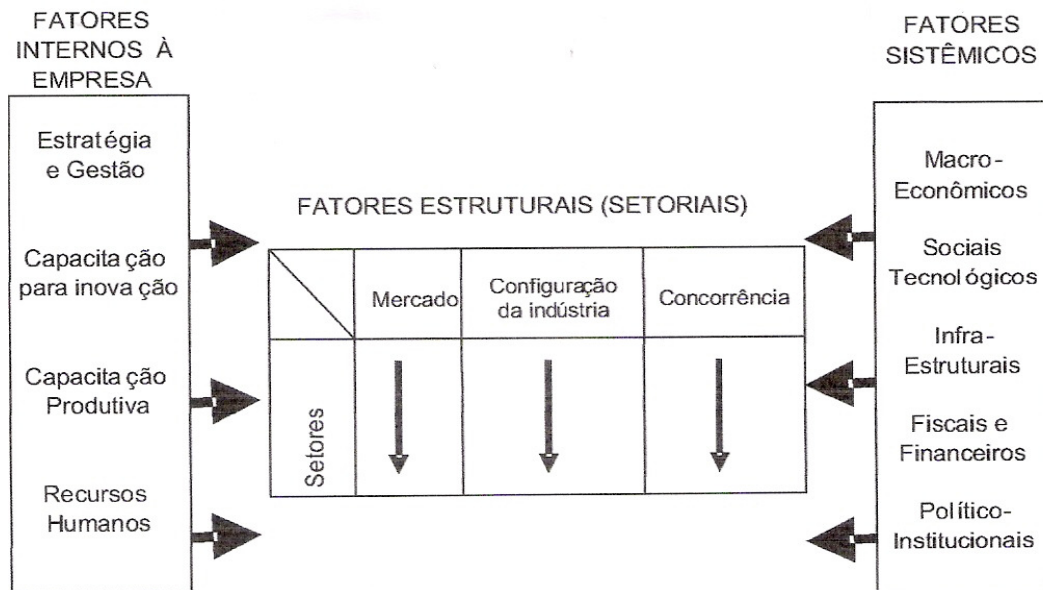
FATORES INTERNOS À EMPRESA

Estratégia e Gestão

Capacitação para inovação

Capacitação Produtiva

Recursos Humanos

FATORES ESTRUTURAIS (SETORIAIS)

| | Mercado | Configuração da indústria | Concorrência |
|---|---|---|---|
| Setores | | | |

FATORES SISTÊMICOS

Macro-Econômicos

Sociais Tecnológicos

Infra-Estruturais

Fiscais e Financeiros

Político-Institucionais